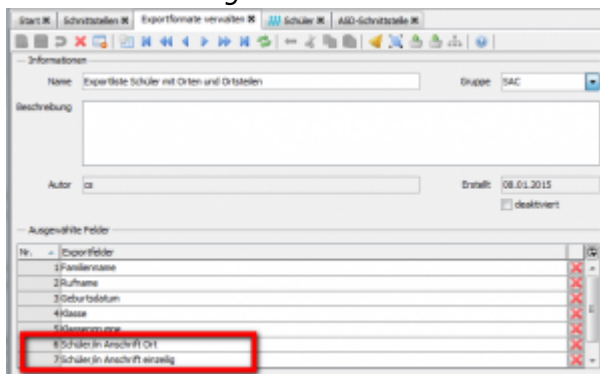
Start | Schnittstellen | Exportformate verwalten | Schüler | ASD-Schnittstelle

Informationen

Name Exportliste Schüler mit Orten und Ortsteilen

Gruppe SAC

Beschreibung

Autor cs

Erstellt 08.01.2015

deaktiviert

Ausgewählte Felder

| Nr. | Exportfelder |
|---|---|
| 1 | Familienname |
| 2 | Rufname |
| 3 | Geburtsdatum |
| 4 | Klasse |
| 5 | Klassengruppe |
| 6 | Schüler.in Anschrift Ort |
| 7 | Schüler.in Anschrift einzeilig |